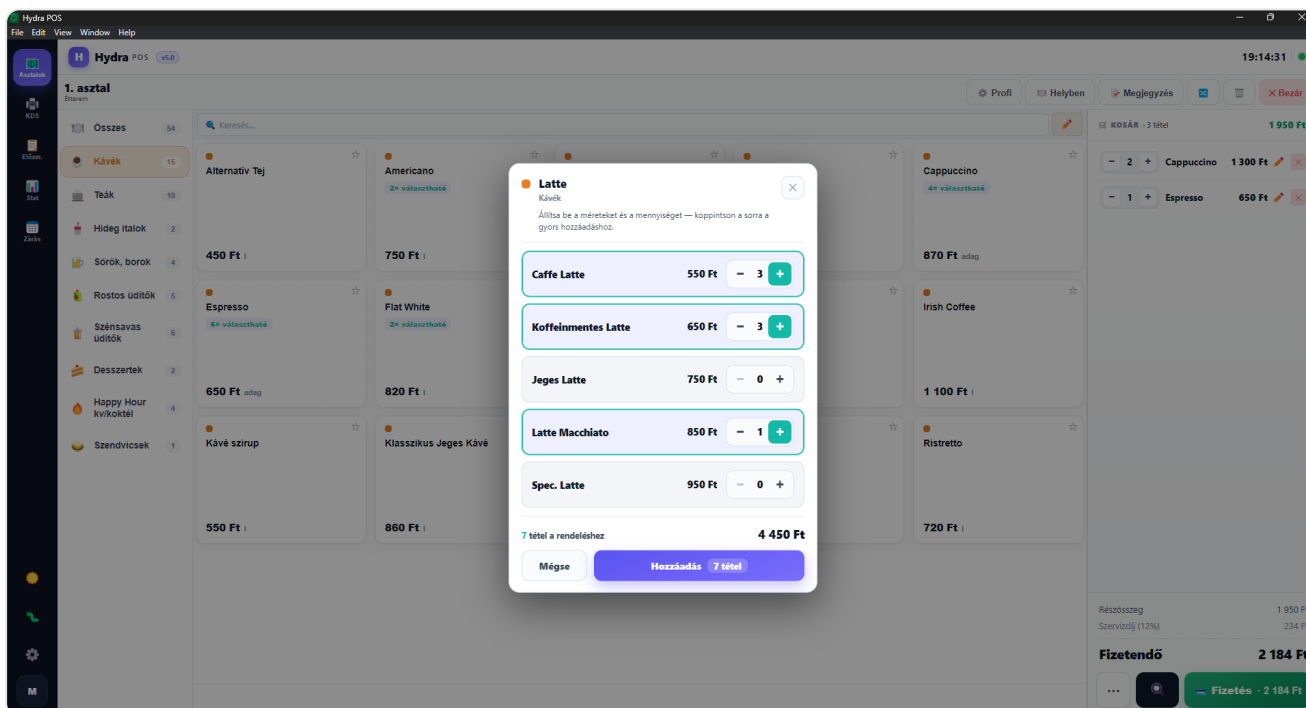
Hydra POS
File Edit View Window Help

Asztalok
KDS
Előzm.
Stat
Zárás

M

Hydra POS v5.0
19:14:31

1. asztal
Étterem

Profi
Helyben
Megjegyzés
Bezár

Összes 54
Kávék 15
Teák 10
Hideg italok 2
Sörök, borok 4
Rostos üdítők 5
Szénsavas üdítők 6
Desszertek 2
Happy Hour kv/koktél 4
Szendvicsek 1

Keresés...

Alternatív Tej
450 Ft
Americano
2× választható
750 Ft
Cappuccino
4× választható
870 Ft adag
Espresso
6× választható
650 Ft adag
Flat White
2× választható
820 Ft
Irish Coffee
1 100 Ft
Kávé szirup
550 Ft
Klasszikus Jeges Kávé
860 Ft
Ristretto
720 Ft

Latte
Kávék
Állítsa be a méreteket és a mennyiséget — koppintson a sorra a gyors hozzáadáshoz.

| Caffe Latte | 550 Ft | − 3 + |
|---|---|---|
| Koffeinmentes Latte | 650 Ft | − 3 + |
| Jeges Latte | 750 Ft | − 0 + |
| Latte Macchiato | 850 Ft | − 1 + |
| Spec. Latte | 950 Ft | − 0 + |

7 tétel a rendeléshez
4 450 Ft
Mégse
Hozzáadás 7 tétel

KOSÁR · 3 tétel
1 950 Ft
− 2 + Cappuccino 1 300 Ft
− 1 + Espresso 650 Ft

Részösszeg 1 950 F
Szervízdíj (12%) 234 F
Fizetendő 2 184 Ft
...
Fizetés · 2 184 Ft